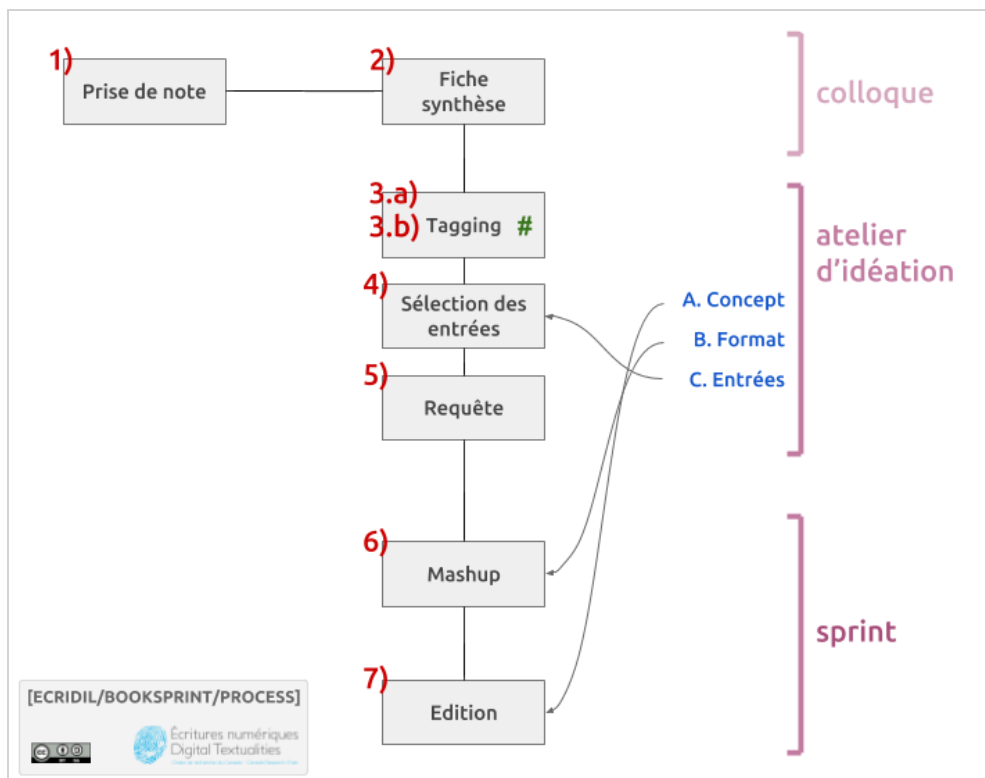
1) Prise de note

2) Fiche synthèse

colloque

3.a)
3.b) Tagging #

4) Sélection des entrées

5) Requête

A. Concept
B. Format
C. Entrées

atelier d'idéation

6) Mashup

7) Edition

sprint

[ECRIDIL/BOOKSPRINT/PROCESS]

Écritures numériques
Digital Textualities
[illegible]